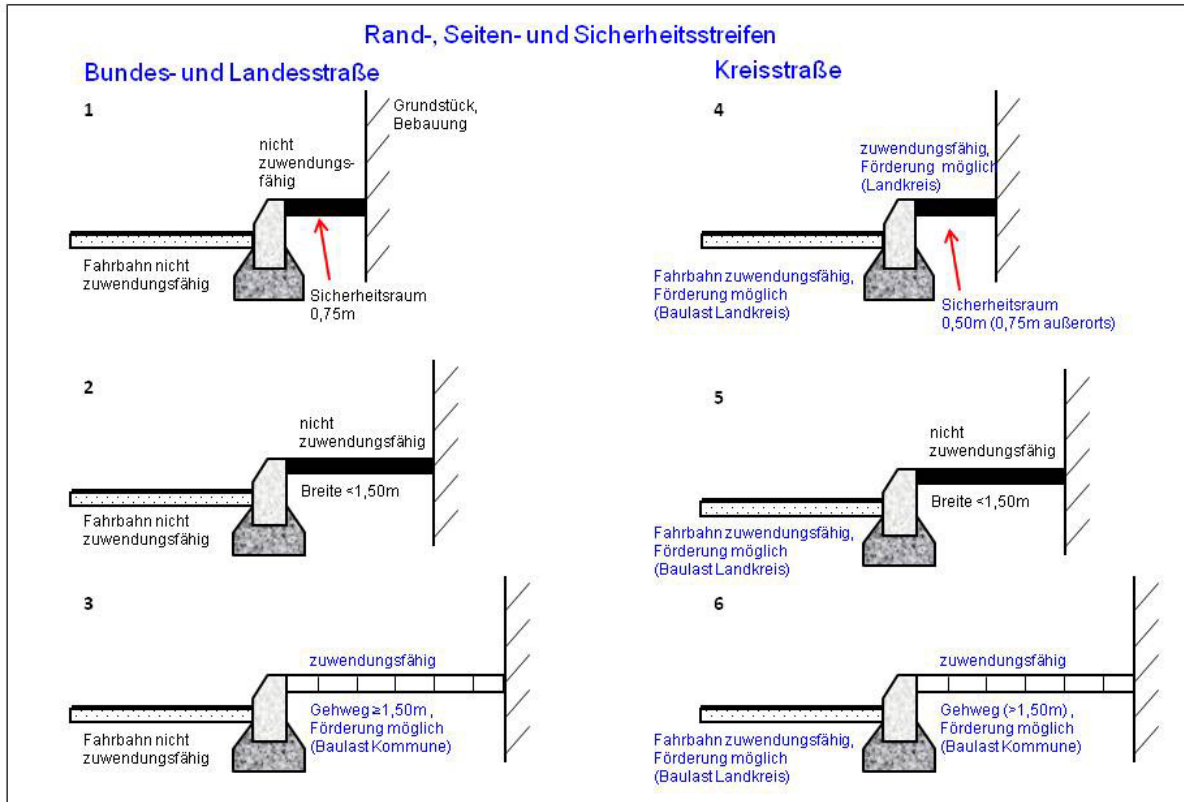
Rand-, Seiten- und Sicherheitsstreifen

Bundes- und Landesstraße

1

Grundstück, Bebauung

nicht zuwendungsfähig

Fahrbahn nicht zuwendungsfähig

Sicherheitsraum 0,75m

2

nicht zuwendungsfähig

Breite <1,50m

Fahrbahn nicht zuwendungsfähig

3

zuwendungsfähig

Gehweg ≥1,50m , Förderung möglich (Baulast Kommune)

Fahrbahn nicht zuwendungsfähig

Kreisstraße

4

zuwendungsfähig, Förderung möglich (Landkreis)

Fahrbahn zuwendungsfähig, Förderung möglich (Baulast Landkreis)

Sicherheitsraum 0,50m (0,75m außerorts)

5

nicht zuwendungsfähig

Breite <1,50m

Fahrbahn zuwendungsfähig, Förderung möglich (Baulast Landkreis)

6

zuwendungsfähig

Gehweg (>1,50m) , Förderung möglich (Baulast Kommune)

Fahrbahn zuwendungsfähig, Förderung möglich (Baulast Landkreis)